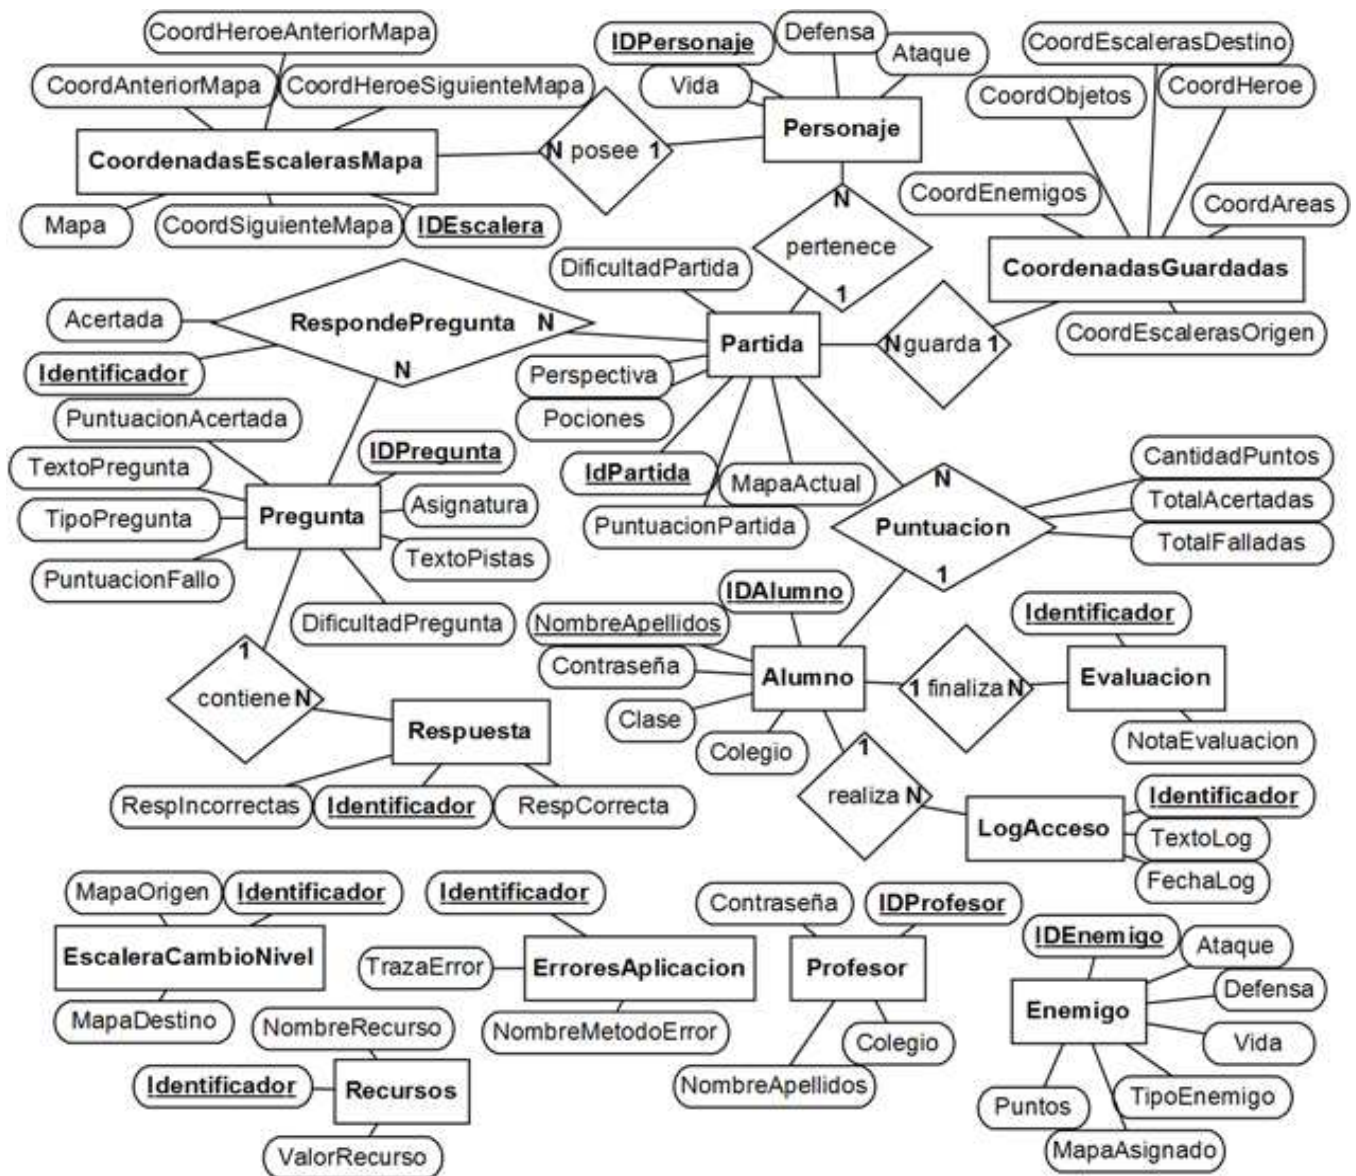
CoordHeroeAnteriorMapa
CoordAnteriorMapa
CoordHeroeSiguienteMapa
CoordenadasEscalerasMapa
Mapa
CoordSiguienteMapa
IDEscalera
N posee 1
IDPersonaje
Defensa
Ataque
Vida
Personaje
N
pertenece
1
CoordEscalerasDestino
CoordObjetos
CoordHeroe
CoordEnemigos
CoordAreas
CoordenadasGuardadas
CoordEscalerasOrigen
N guarda 1
DificultadPartida
Partida
Acertada
RespondePregunta N
N
Identificador
PuntuacionAcertada
IDPregunta
TextoPregunta
Pregunta
Asignatura
TipoPregunta
TextoPistas
PuntuacionFallo
DificultadPregunta
Perspectiva
Pociones
IdPartida
MapaActual
PuntuacionPartida
N
Puntuacion
1
CantidadPuntos
TotalAcertadas
TotalFalladas
IDAlumno
NombreApellidos
Contraseña
Alumno
Clase
Colegio
1 finaliza N
Identificador
Evaluacion
NotaEvaluacion
1
realiza N
LogAcceso
Identificador
TextoLog
FechaLog
1
contiene N
Respuesta
RespIncorrectas
Identificador
RespCorrecta
MapaOrigen
Identificador
EscaleraCambioNivel
MapaDestino
Identificador
TrazaError
ErroresAplicacion
NombreMetodoError
Contraseña
IDProfesor
Profesor
Colegio
NombreApellidos
IDEnemigo
Ataque
Enemigo
Defensa
Vida
TipoEnemigo
Puntos
MapaAsignado
NombreRecurso
Identificador
Recursos
ValorRecurso